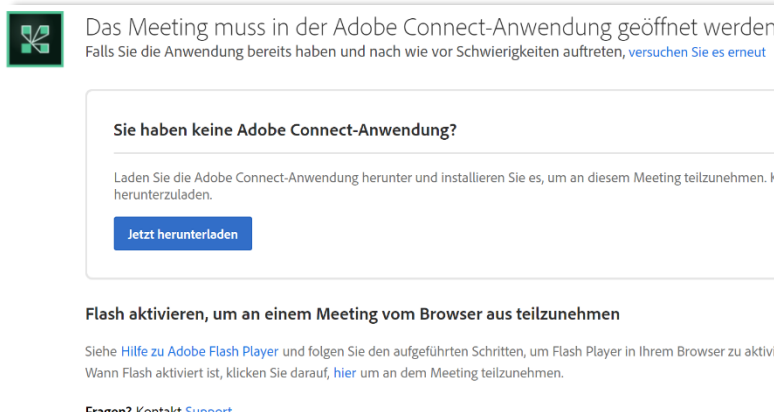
Das Meeting muss in der Adobe Connect-Anwendung geöffnet werden

Falls Sie die Anwendung bereits haben und nach wie vor Schwierigkeiten auftreten, versuchen Sie es erneut

Sie haben keine Adobe Connect-Anwendung?

Laden Sie die Adobe Connect-Anwendung herunter und installieren Sie es, um an diesem Meeting teilzunehmen. K herunterzuladen.

Jetzt herunterladen

Flash aktivieren, um an einem Meeting vom Browser aus teilzunehmen

Siehe Hilfe zu Adobe Flash Player und folgen Sie den aufgeführten Schritten, um Flash Player in Ihrem Browser zu aktivi Wann Flash aktiviert ist, klicken Sie darauf, hier um an dem Meeting teilzunehmen.

Fragen? Kontakt Support